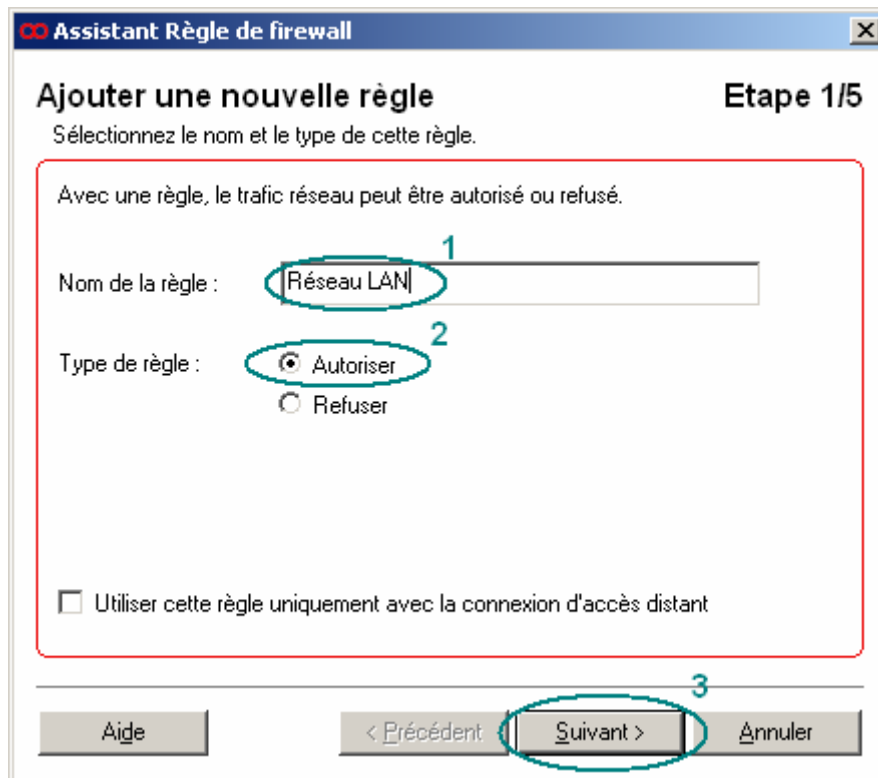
Assistant Règle de firewall

Ajouter une nouvelle règle

Etape 1/5

Sélectionnez le nom et le type de cette règle.

Avec une règle, le trafic réseau peut être autorisé ou refusé.

1

Nom de la règle : Réseau LAN

2

Type de règle : Autoriser

Refuser

Utiliser cette règle uniquement avec la connexion d'accès distant

3

Aide

< Précédent

Suivant >

Annuler